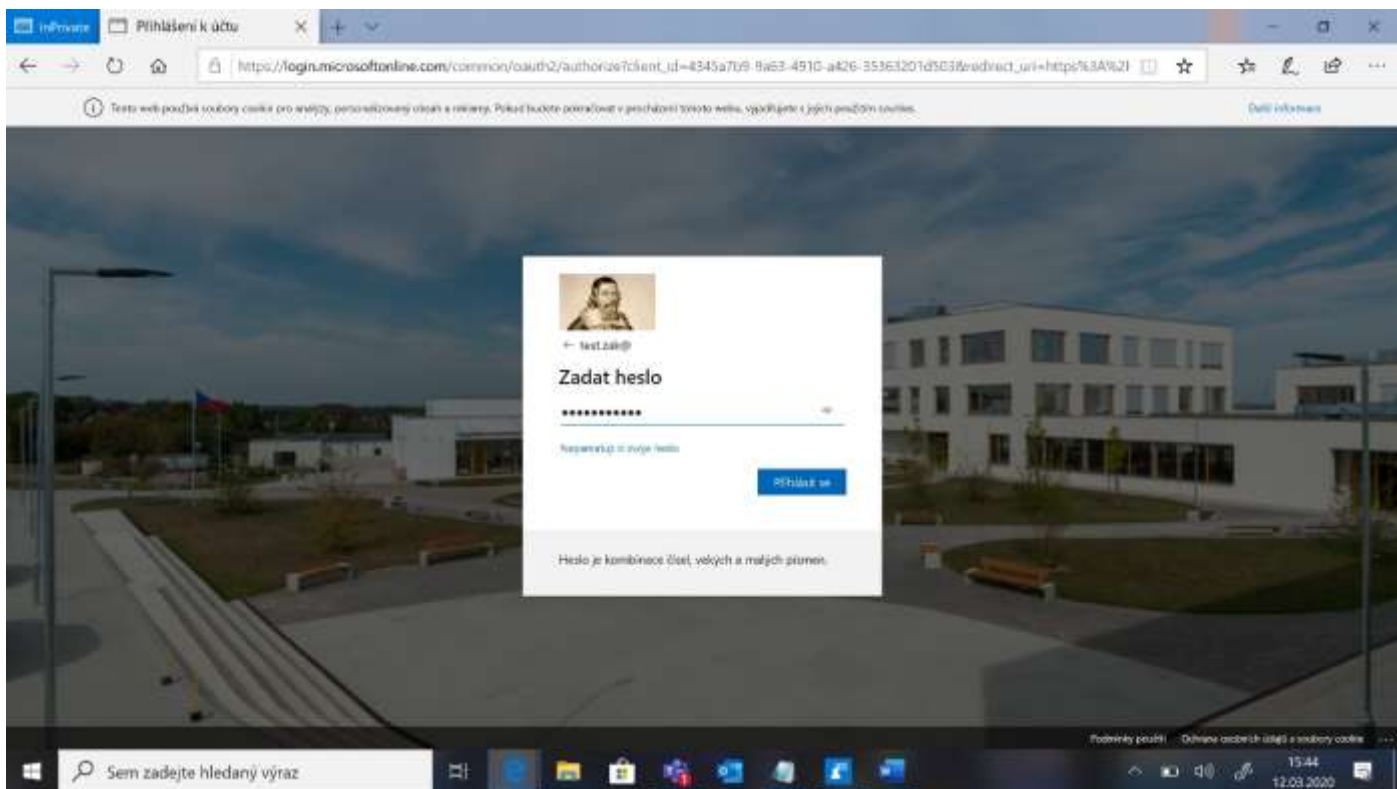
InPrivate
Přihlášení k účtu
https://login.microsoftonline.com/common/oauth2/authorize?client_id=4345a7b9-9a63-4910-a426-35363201d503&redirect_uri=https%3A%2F
Tento web používá soubory cookie pro analýzy, personalizovaný obsah a reklamy. Pokud budete pokračovat v procházení tohoto webu, vyjadřujete s jejich používáním souhlas.
Další informace

← test.zak@
Zadat heslo
••••••••••••
Nepamatuji si svoje heslo
Přihlásit se
Heslo je kombinace čísel, velkých a malých písmen.

Podmínky použití
Ochrana osobních údajů a soubory cookie
...
Sem zadejte hledaný výraz
15:44
12.03.2020